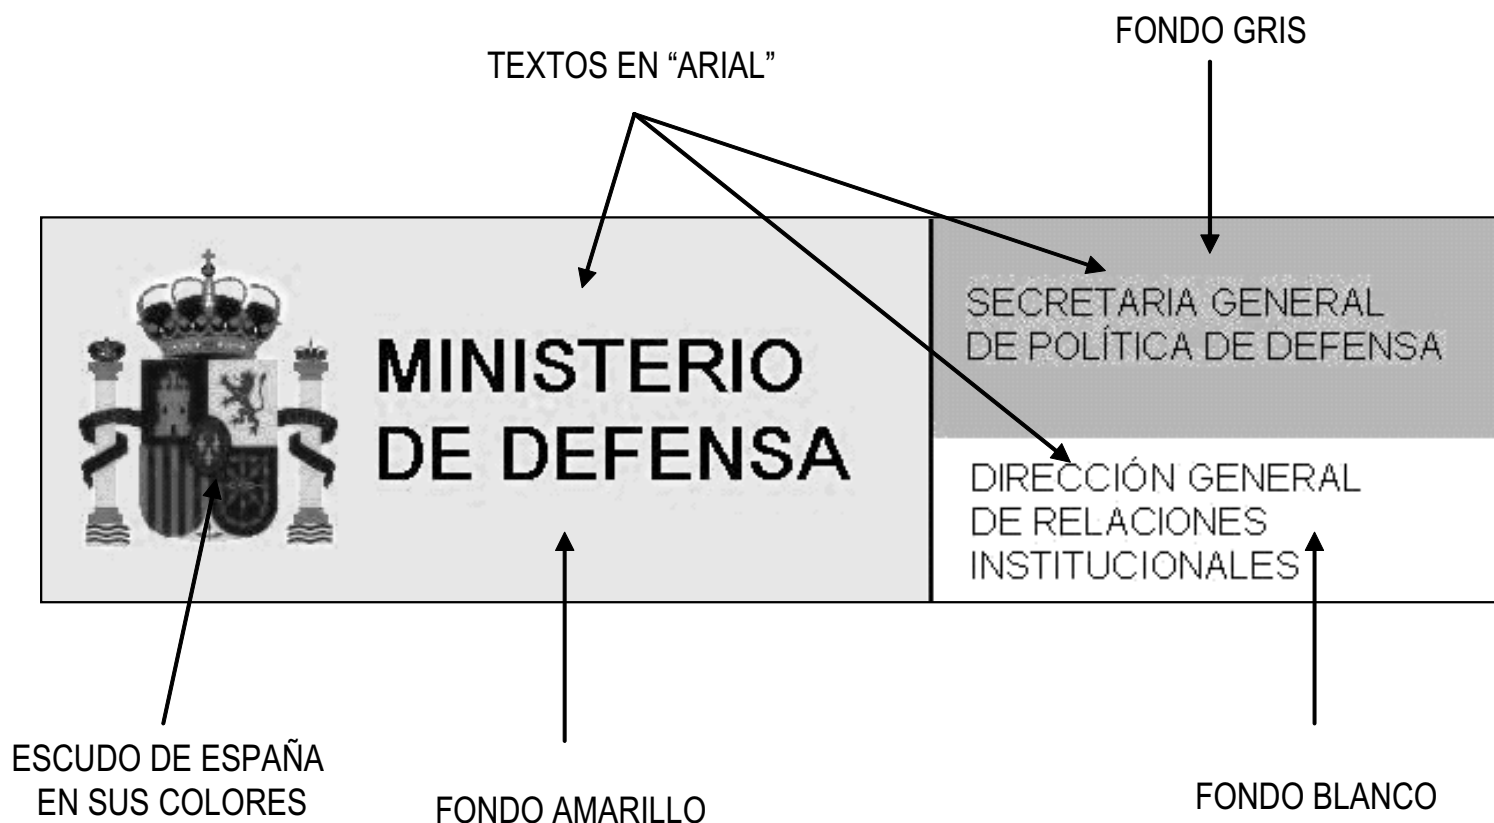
FONDO GRIS

TEXTOS EN "ARIAL"

MINISTERIO
DE DEFENSA

SECRETARIA GENERAL
DE POLÍTICA DE DEFENSA

DIRECCIÓN GENERAL
DE RELACIONES
INSTITUCIONALES

ESCUDO DE ESPAÑA
EN SUS COLORES

FONDO AMARILLO

FONDO BLANCO